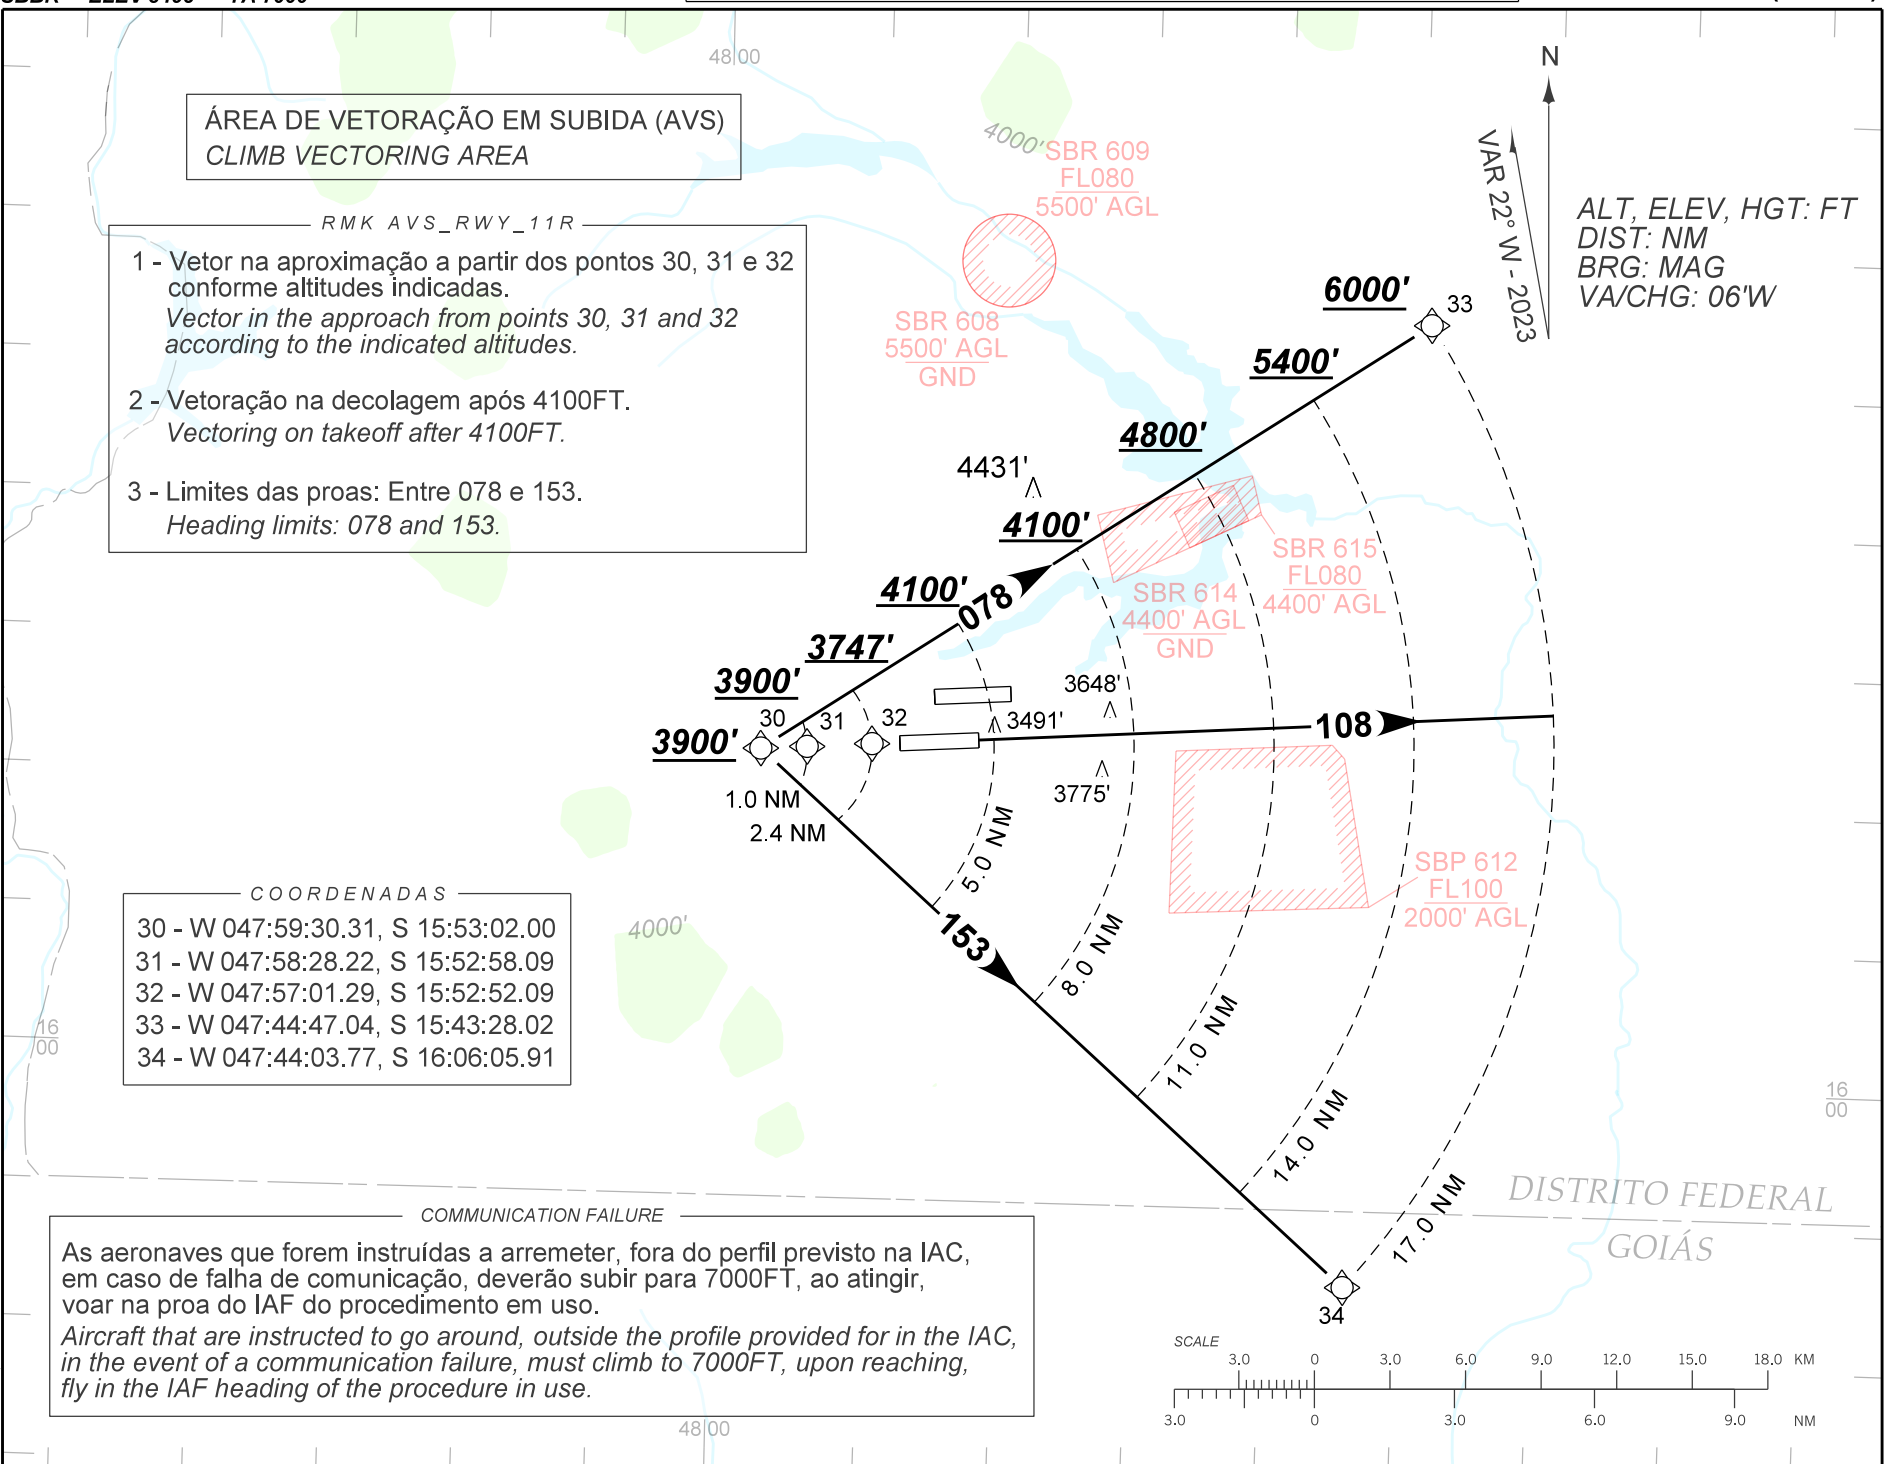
48|00

ÁREA DE VETORAÇÃO EM SUBIDA (AVS)
CLIMB VECTORING AREA

RMK AVS_RWY_11R

1 - Vetor na aproximação a partir dos pontos 30, 31 e 32 conforme altitudes indicadas.
Vector in the approach from points 30, 31 and 32 according to the indicated altitudes.

2 - Vetoração na decolagem após 4100FT.
Vectoring on takeoff after 4100FT.

3 - Limites das proas: Entre 078 e 153.
Heading limits: 078 and 153.

N

VAR 22° W - 2023

ALT, ELEV, HGT: FT
DIST: NM
BRG: MAG
VA/CHG: 06'W

4000'

SBR 609
FL080
5500' AGL

SBR 608
5500' AGL
GND

6000'
33
5400'
4800'
4431'
4100'
4100'
078
3747'
3900'
3900'
30
31
32

SBR 615
FL080
4400' AGL

SBR 614
4400' AGL
GND

3648'
3491'
108
3775'

1.0 NM
2.4 NM

5.0 NM
8.0 NM
11.0 NM
14.0 NM
17.0 NM

153

SBP 612
FL100
2000' AGL

COORDENADAS
30 - W 047:59:30.31, S 15:53:02.00
31 - W 047:58:28.22, S 15:52:58.09
32 - W 047:57:01.29, S 15:52:52.09
33 - W 047:44:47.04, S 15:43:28.02
34 - W 047:44:03.77, S 16:06:05.91

4000'

16
00

16
00

DISTRITO FEDERAL
GOIÁS

34

COMMUNICATION FAILURE
As aeronaves que forem instruídas a arremeter, fora do perfil previsto na IAC, em caso de falha de comunicação, deverão subir para 7000FT, ao atingir, voar na proa do IAF do procedimento em uso.
Aircraft that are instructed to go around, outside the profile provided for in the IAC, in the event of a communication failure, must climb to 7000FT, upon reaching, fly in the IAF heading of the procedure in use.

48|00

SCALE
3.0 0 3.0 6.0 9.0 12.0 15.0 18.0 KM
3.0 0 3.0 6.0 9.0 NM